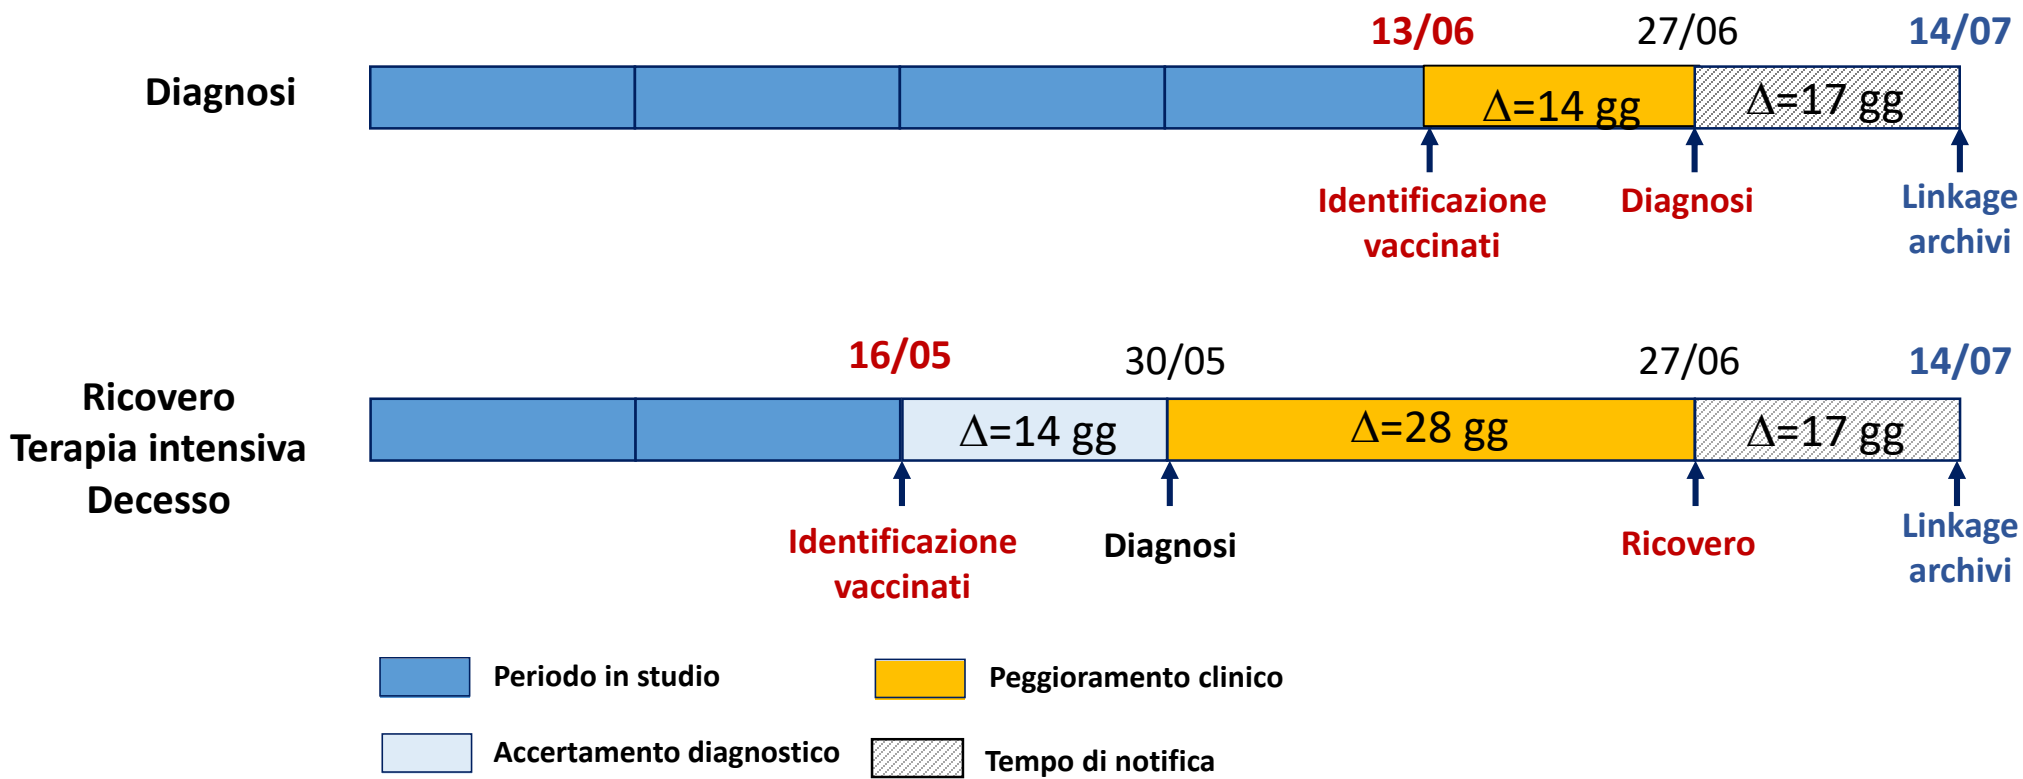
13/06 27/06 14/07

Diagnosi

Δ=14 gg

Δ=17 gg

Identificazione vaccinati

Diagnosi

Linkage archivi

16/05 30/05 27/06 14/07

Ricovero
Terapia intensiva
Decesso

Δ=14 gg

Δ=28 gg

Δ=17 gg

Identificazione vaccinati

Diagnosi

Ricovero

Linkage archivi

Periodo in studio

Peggioramento clinico

Accertamento diagnostico

Tempo di notifica